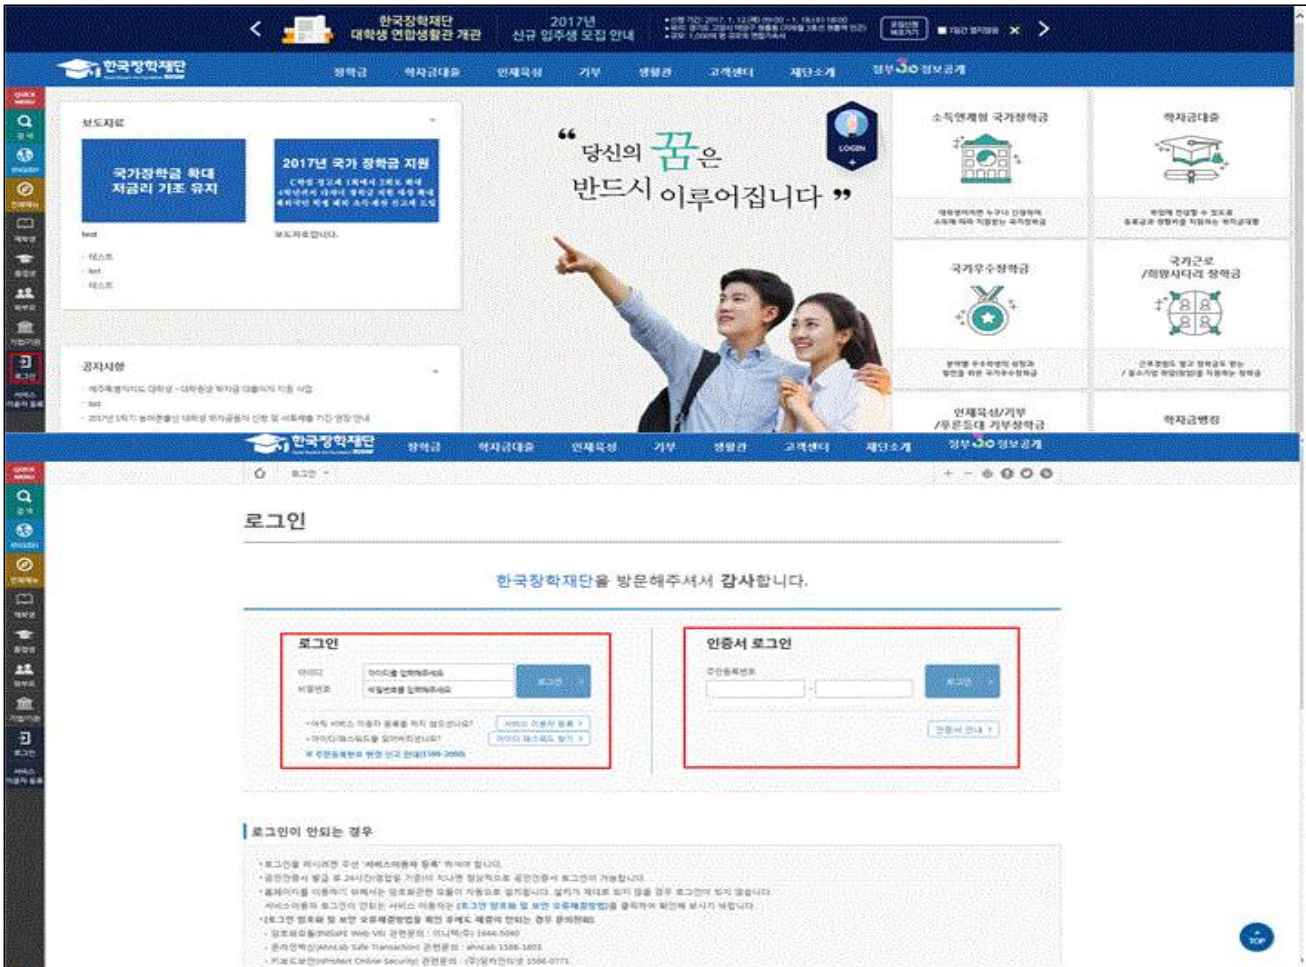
한국장학재단 대학생 연합생활관 개관

2017년 신규 입주생 모집 안내

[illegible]

한국장학재단

장학금 학자금대출 인재육성 기부 생활관 고객센터 재단소개 정부3.0정보공개

QUICK MENU
검색
english
전체메뉴
채팅
졸업생
참여
지원기관
로그인
서비스 이용자 등록

보도자료

국가장학금 확대 저금리 기조 유지

2017년 국가 장학금 지원

test

보도자료입니다.

· 테스트
· test
· 테스트

공지사항

· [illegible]
· test
· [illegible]

“ 당신의 꿈은 반드시 이루어집니다 ”

LOGIN

소득연계형 국가장학금

학자금대출

국가우수장학금

국가근로 /희망사다리 장학금

인재육성/기부 /푸른등대 기부장학금

학자금뱅킹

한국장학재단

장학금 학자금대출 인재육성 기부 생활관 고객센터 재단소개 정부3.0정보공개

로그인

로그인

한국장학재단을 방문해주셔서 감사합니다.

로그인

아이디 아이디를 입력해주세요
비밀번호 비밀번호를 입력해주세요
로그인

· 아직 서비스 이용자 등록을 하지 않으셨나요? 서비스 이용자 등록
· 아이디/패스워드를 잊어버리셨나요? 아이디/패스워드 찾기
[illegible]

인증서 로그인

주민등록번호
로그인
인증서 안내

로그인이 안되는 경우

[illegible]

TOP